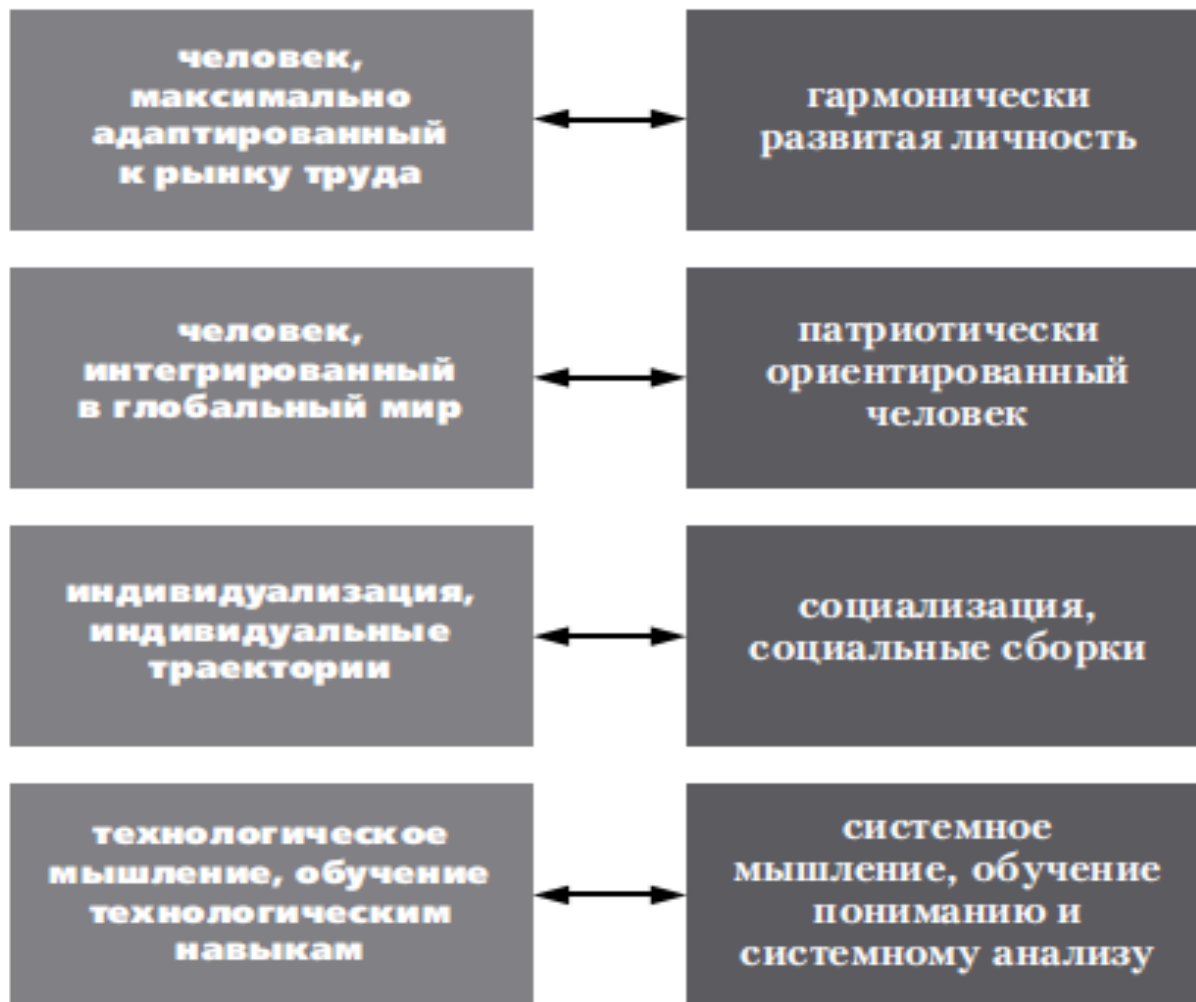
человек, максимально адаптированный к рынку труда

гармонически развитая личность

человек, интегрированный в глобальный мир

патриотически ориентированный человек

индивидуализация, индивидуальные траектории

социализация, социальные сборки

технологическое мышление, обучение технологическим навыкам

системное мышление, обучение пониманию и системному анализу